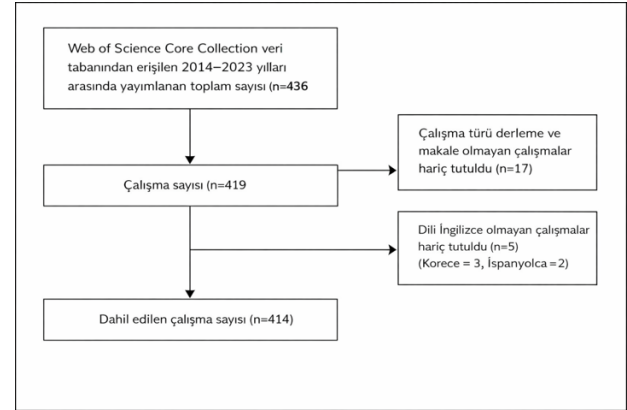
Web of Science Core Collection veri tabanından erişilen 2014–2023 yılları arasında yayımlanan toplam sayısı (n=436

Çalışma türü derleme ve makale olmayan çalışmalar hariç tutuldu (n=17)

Çalışma sayısı (n=419

Dili İngilizce olmayan çalışmalar hariç tutuldu (n=5) (Korece = 3, İspanyolca=2)

Dahil edilen çalışma sayısı (n=414)